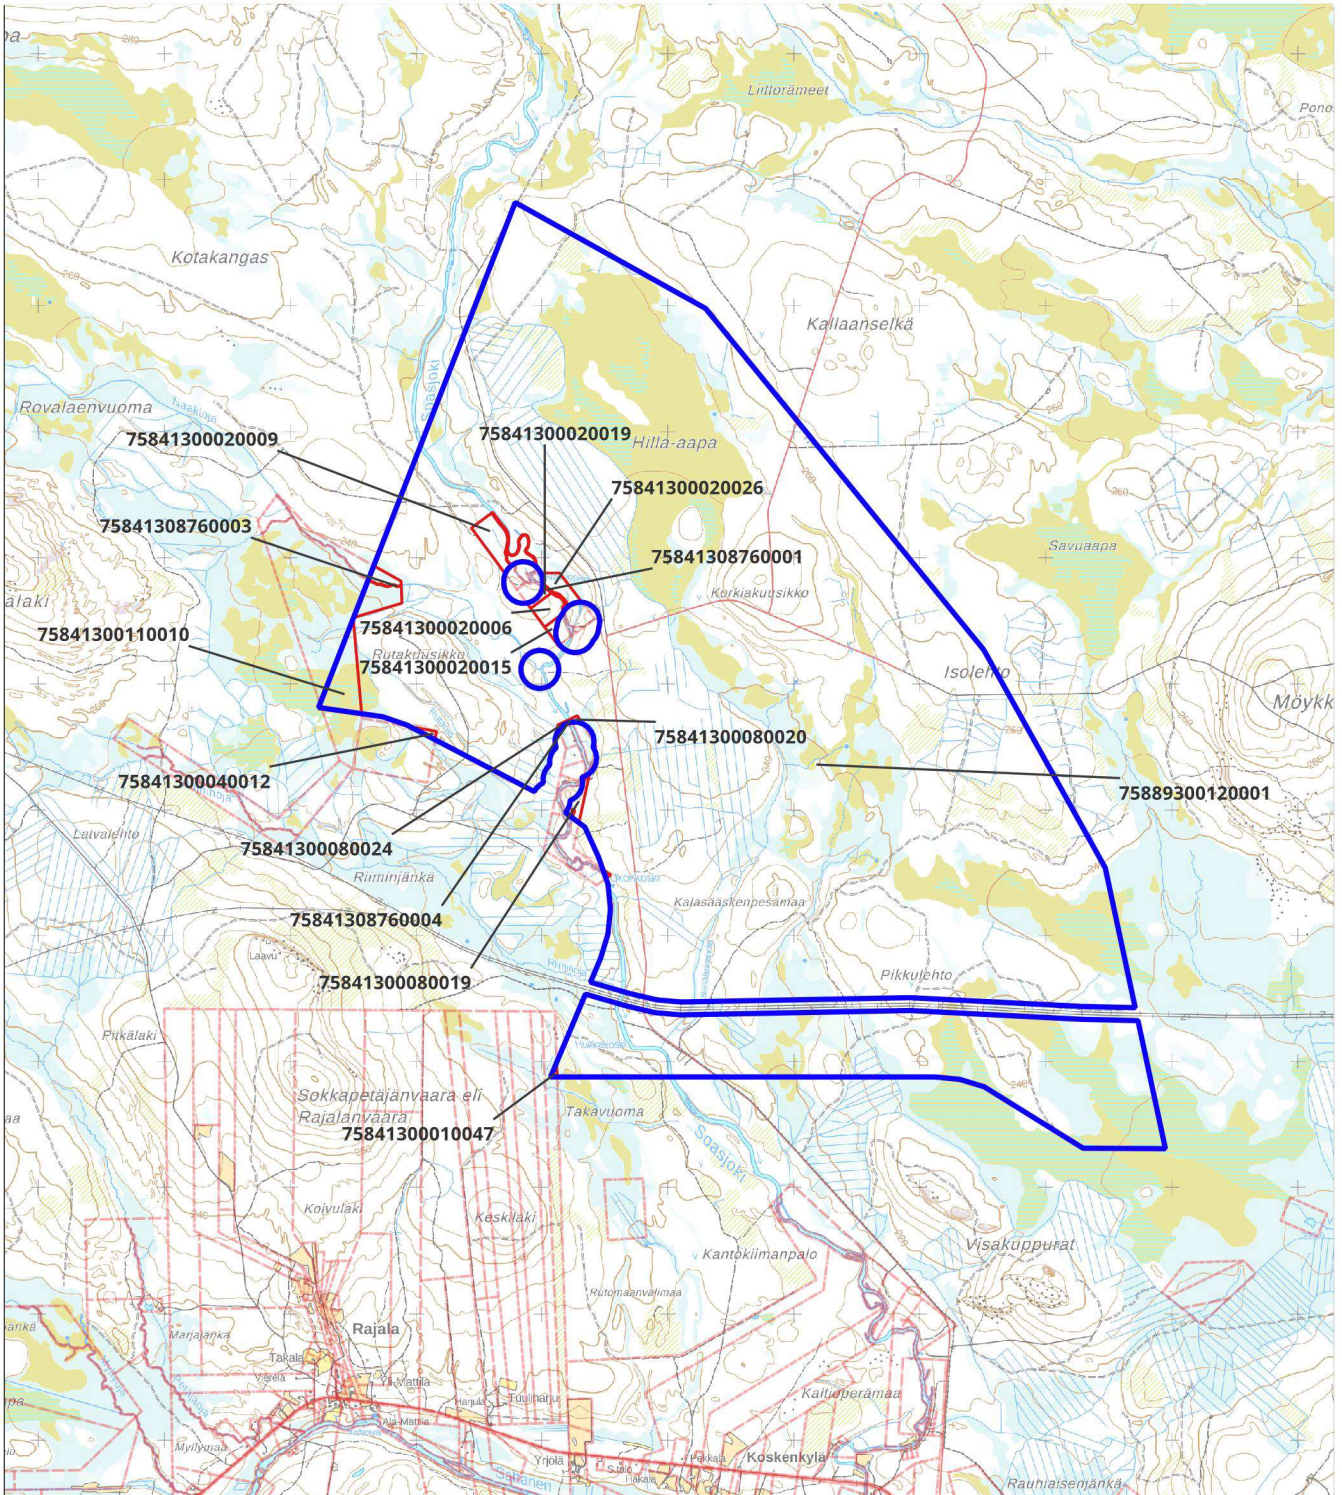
Lutturameet
Pono
Kotakangas
Kallaanselkä
Rovalaenvuoma
Soasjoki
Hilla-aapa
75841300020009
75841300020019
75841300020026
75841308760003
75841308760001
Korkiakuusikko
Savuaapa
alaki
75841300020006
75841300110010
Rutakuusikko
75841300020015
Isolehto
Möykk
75841300080020
75889300120001
75841300040012
Laivalehto
75841300080024
Riiminjänkä
Kalasaaskenpesamaa
75841308760004
Laavu
Pikkulehto
75841300080019
Pikälaki
Sokkapetäjänvaara eli Rajalanvaara
75841300010047
Takavuoma
Soasjoki
Koivulaki
Kesklaki
Kantokiimanpalo
Visakuppurat
Rutomaanvaimaa
Marjajänkä
Rajala
Takala
Ylä-Mattila
Tuulinarju
Kaltioperämaa
Ala-Mattila
Myllymaa
Koskenkylä
Yrjölä
Pekkala
Rauhiaisenjänkä
Sallanen